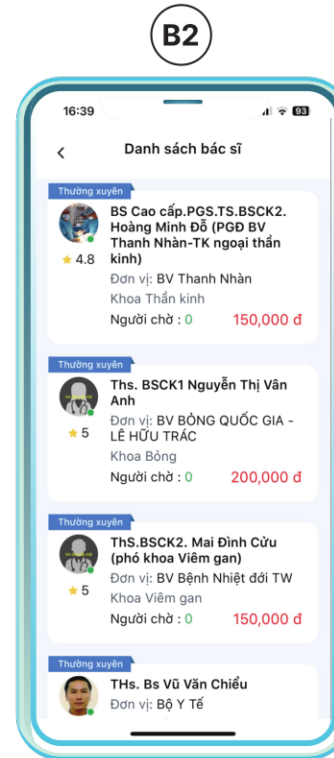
B2

16:39

93

<

Danh sách bác sĩ

Thường xuyên

BS Cao cấp.PGS.TS.BSCK2. Hoàng Minh Đỗ (PGĐ BV Thanh Nhàn-TK ngoại thần kinh)

★ 4.8

Đơn vị: BV Thanh Nhàn

Khoa Thần kinh

Người chờ : 0 150,000 đ

Thường xuyên

Ths. BSCK1 Nguyễn Thị Vân Anh

★ 5

Đơn vị: BV BỎNG QUỐC GIA - LÊ HỮU TRÁC

Khoa Bỏng

Người chờ : 0 200,000 đ

Thường xuyên

ThS.BSCK2. Mai Đình Cửu (phó khoa Viêm gan)

★ 5

Đơn vị: BV Bệnh Nhiệt đới TW

Khoa Viêm gan

Người chờ : 0 150,000 đ

Thường xuyên

THs. Bs Vũ Văn Chiều

Đơn vị: Bộ Y Tế